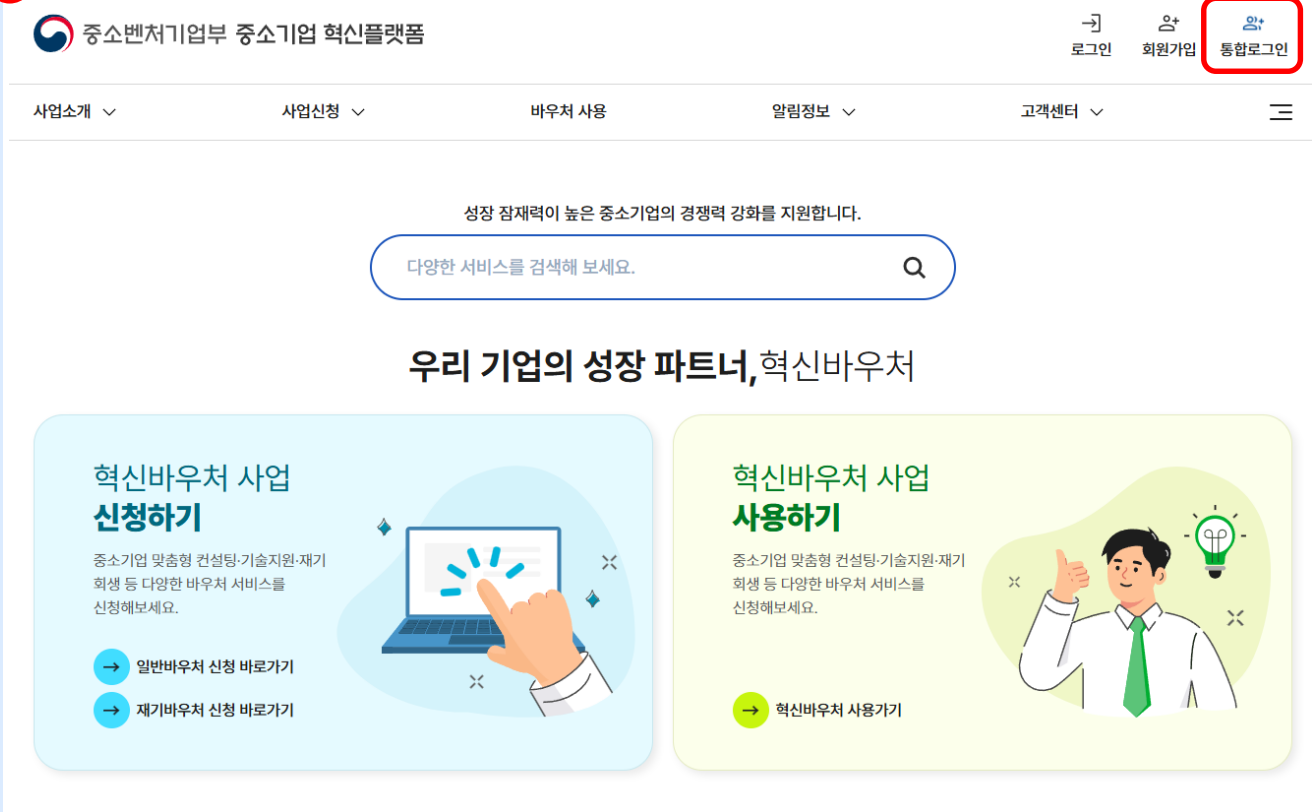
중소벤처기업부 중소기업 혁신플랫폼

로그인 회원가입 통합로그인

사업소개 사업신청 바우처 사용 알림정보 고객센터

성장 잠재력이 높은 중소기업의 경쟁력 강화를 지원합니다.

다양한 서비스를 검색해 보세요.

우리 기업의 성장 파트너, 혁신바우처

혁신바우처 사업
신청하기

중소기업 맞춤형 컨설팅·기술지원·재기 회생 등 다양한 바우처 서비스를 신청해보세요.

일반바우처 신청 바로가기

재기바우처 신청 바로가기

혁신바우처 사업
사용하기

중소기업 맞춤형 컨설팅·기술지원·재기 회생 등 다양한 바우처 서비스를 신청해보세요.

혁신바우처 사용가기